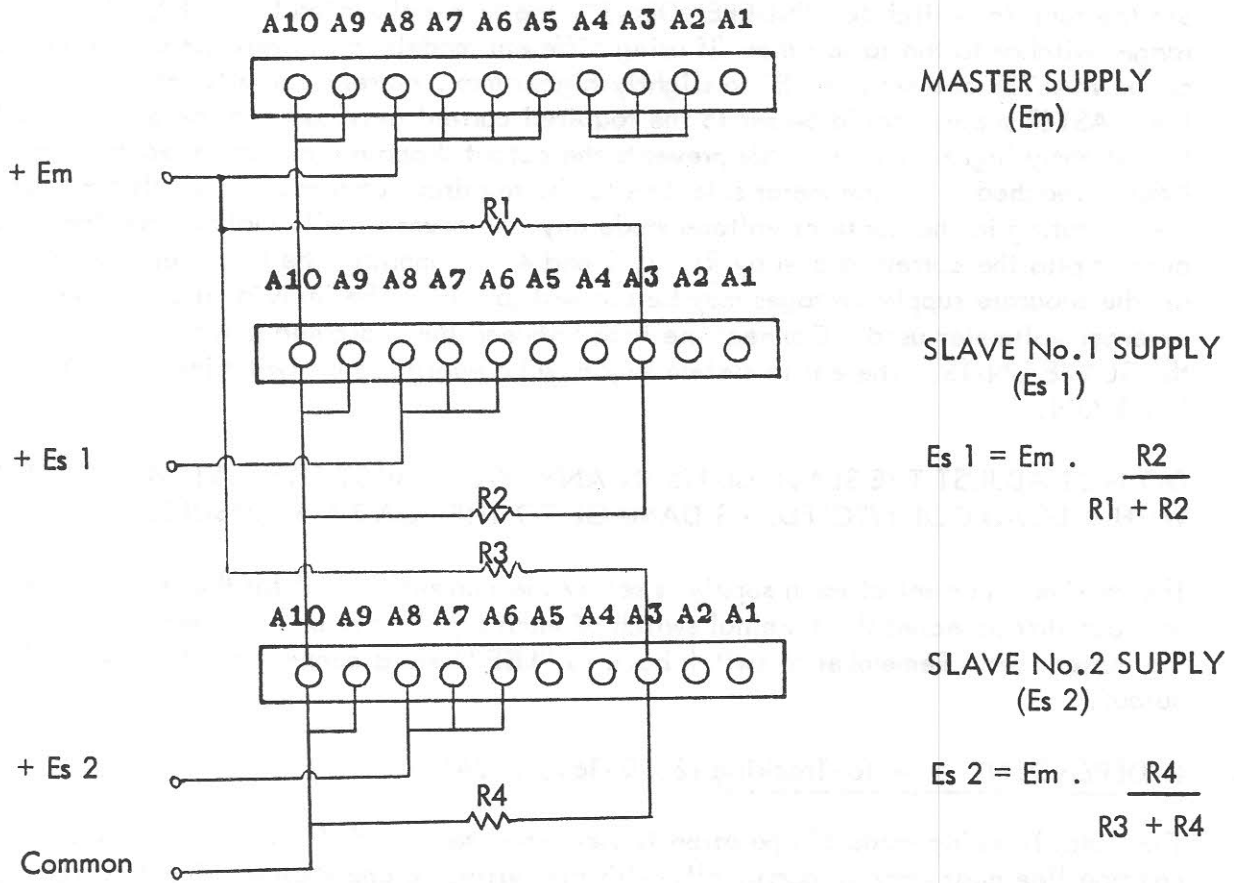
A10 A9 A8 A7 A6 A5 A4 A3 A2 A1

MASTER SUPPLY (Em)

+ Em

R1

A10 A9 A8 A7 A6 A5 A4 A3 A2 A1

SLAVE No.1 SUPPLY (Es 1)

+ Es 1

Es 1 = Em . $\frac{R2}{R1 + R2}$

R2

R3

A10 A9 A8 A7 A6 A5 A4 A3 A2 A1

SLAVE No.2 SUPPLY (Es 2)

+ Es 2

Es 2 = Em . $\frac{R4}{R3 + R4}$

R4

Common